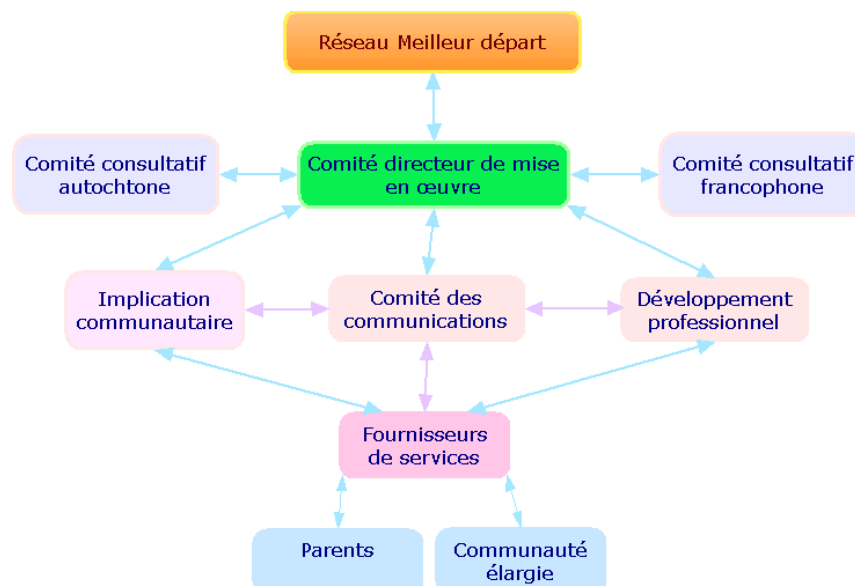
Réseau Meilleur départ

Comité consultatif autochtone

Comité directeur de mise en œuvre

Comité consultatif francophone

Implication communautaire

Comité des communications

Développement professionnel

Fournisseurs de services

Parents

Communauté élargie